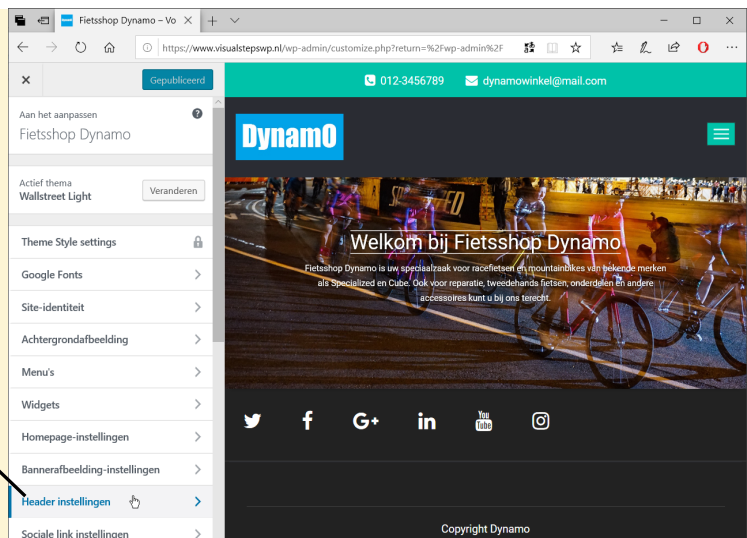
Fietsshop Dynamo – Vo

https://www.visualstepswp.nl/wp-admin/customize.php?return=%2Fwp-admin%2F

Gepubliceerd

Aan het aanpassen
Fietsshop Dynamo

Actief thema
Wallstreet Light

Veranderen

Theme Style settings

Google Fonts

Site-identiteit

Achtergrondafbeelding

Menu's

Widgets

Homepage-instellingen

Bannerafbeelding-instellingen

Header instellingen

Sociale link instellingen

012-3456789

dynamowinkel@mail.com

DynamO

Welkom bij Fietsshop Dynamo

Fietsshop Dynamo is uw speciaalzaak voor racefietsen en mountainbikes van bekende merken als Specialized en Cube. Ook voor reparatie, tweedehands fietsen, onderdelen en andere accessoires kunt u bij ons terecht.

You Tube

Copyright Dynamo